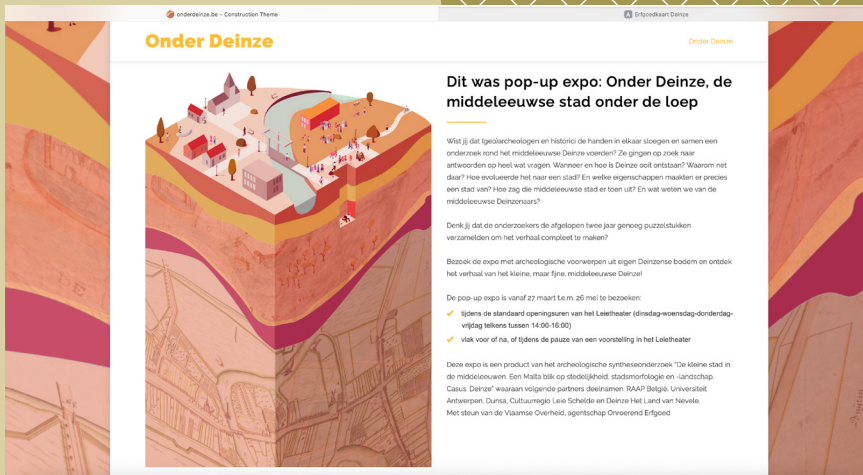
onderdeinze.be – Construction Theme

Erfgoedkaart Deinze

Onder Deinze

Onder Deinze

Dit was pop-up expo: Onder Deinze, de middeleeuwse stad onder de loep

Wist jij dat (geo)archeologen en historici de handen in elkaar sloegen en samen een onderzoek rond het middeleeuwse Deinze voerden? Ze gingen op zoek naar antwoorden op heel wat vragen. Wanneer en hoe is Deinze ooit ontstaan? Waarom net daar? Hoe evolueerde het naar een stad? En welke eigenschappen maakten er precies een stad van? Hoe zag die middeleeuwse stad er toen uit? En wat weten we van de middeleeuwse Deinzenaars?

Denk jij dat de onderzoekers de afgelopen twee jaar genoeg puzzelstukken verzamelden om het verhaal compleet te maken?

Bezoek de expo met archeologische voorwerpen uit eigen Deinzense bodem en ontdek het verhaal van het kleine, maar fijne, middeleeuwse Deinze!

De pop-up expo is vanaf 27 maart t.e.m. 26 mei te bezoeken:

tijdens de standaard openingsuren van het Leietheater (dinsdag-woensdag-donderdag-vrijdag telkens tussen 14:00-16:00)

vlak voor of na, of tijdens de pauze van een voorstelling in het Leietheater

Deze expo is een product van het archeologische syntheseonderzoek "De kleine stad in de middeleeuwen. Een Malta blik op stedelijkheid, stadsmorfologie en -landschap. Casus: Deinze" waaraan volgende partners deelnamen: RAAP België, Universiteit Antwerpen, Dunsa, Cultuurregio Leie Schelde en Deinze Het Land van Nevele.
Met steun van de Vlaamse Overheid, agentschap Onroerend Erfgoed